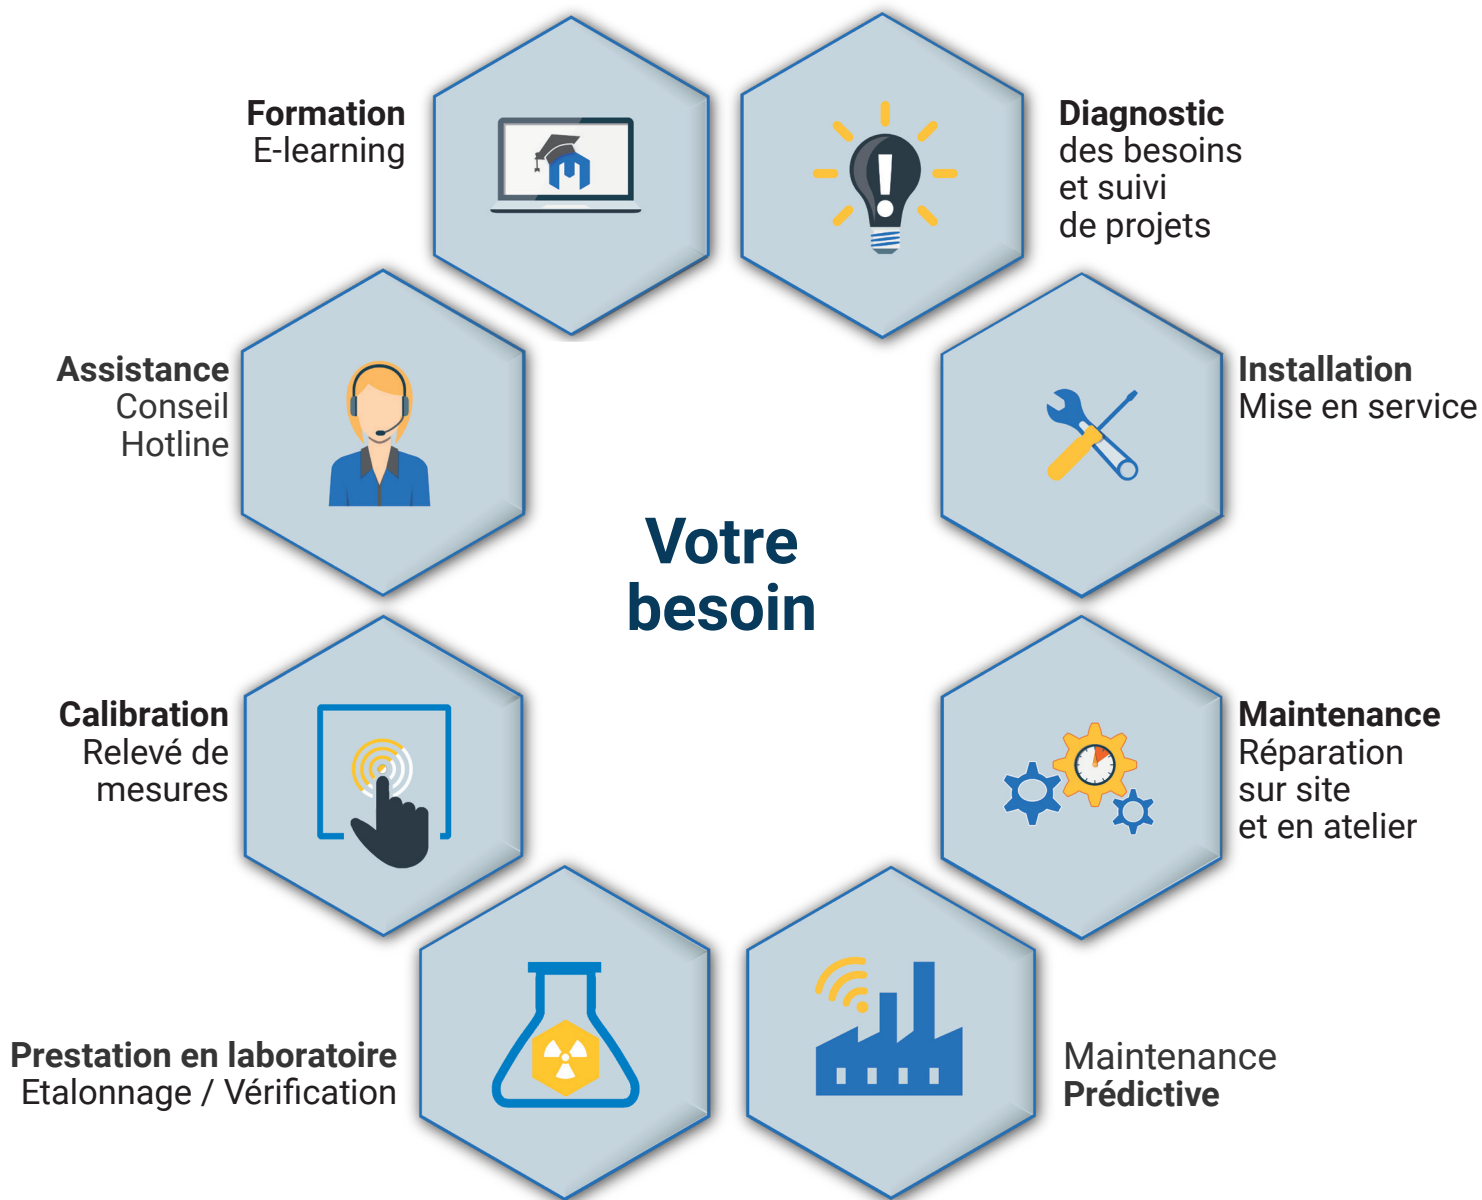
Formation
E-learning

Diagnostic
des besoins
et suivi
de projets

Assistance
Conseil
Hotline

Installation
Mise en service

Votre
besoin

Calibration
Relevé de
mesures

Maintenance
Réparation
sur site
et en atelier

Prestation en laboratoire
Etalonnage / Vérification

Maintenance
Prédictive